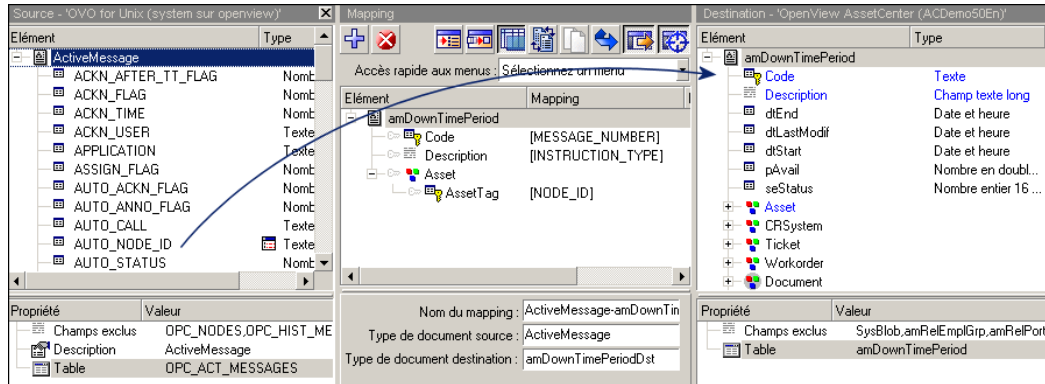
Source - 'OVO for Unix (system sur openview)'

| Elément | Type |
|---|---|
| ActiveMessage | |
| ACKN_AFTER_TT_FLAG | Nomb |
| ACKN_FLAG | Nomb |
| ACKN_TIME | Nomb |
| ACKN_USER | Texte |
| APPLICATION | Texte |
| ASSIGN_FLAG | Nomb |
| AUTO_ACKN_FLAG | Nomb |
| AUTO_ANNO_FLAG | Nomb |
| AUTO_CALL | Texte |
| AUTO_NODE_ID | Texte |
| AUTO_STATUS | Nomb |

| Propriété | Valeur |
|---|---|
| Champs exclus | OPC_NODES,OPC_HIST_ME |
| Description | ActiveMessage |
| Table | OPC_ACT_MESSAGES |

Mapping

Accès rapide aux menus : Sélectionnez un menu

| Elément | Mapping |
|---|---|
| amDownTimePeriod | |
| Code | [MESSAGE_NUMBER] |
| Description | [INSTRUCTION_TYPE] |
| Asset | |
| AssetTag | [NODE_ID] |

Nom du mapping : ActiveMessage-amDownTin
Type de document source : ActiveMessage
Type de document destination : amDownTimePeriodDst

Destination - 'OpenView AssetCenter (ACDemo50En)'

| Elément | Type |
|---|---|
| amDownTimePeriod | |
| Code | Texte |
| Description | Champ texte long |
| dtEnd | Date et heure |
| dtLastModif | Date et heure |
| dtStart | Date et heure |
| pAvail | Nombre en doubl... |
| seStatus | Nombre entier 16 ... |
| Asset | |
| CRSystem | |
| Ticket | |
| Workorder | |
| Document | |

| Propriété | Valeur |
|---|---|
| Champs exclus | SysBlob,amRelEmplGrp,amRelPort |
| Table | amDownTimePeriod |